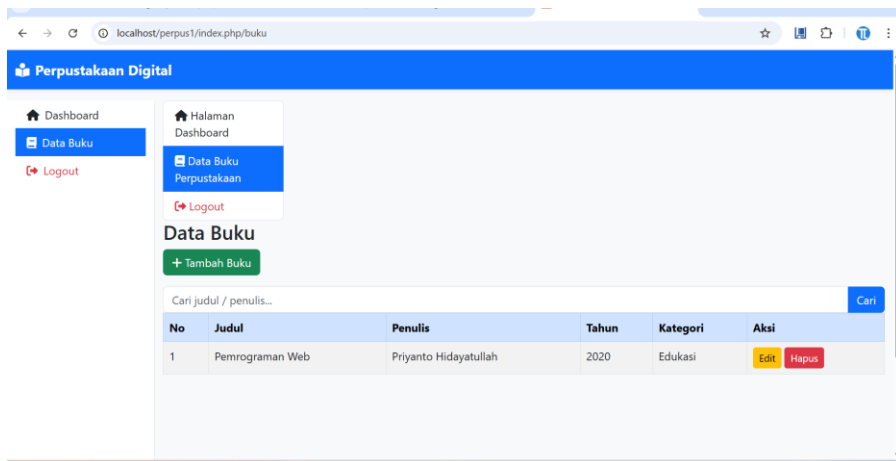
localhost/perpus1/index.php/buku

Perpustakaan Digital

Dashboard
Data Buku
Logout

Halaman Dashboard
Data Buku Perpustakaan
Logout

Data Buku

+ Tambah Buku

Cari judul / penulis...
Cari

| No | Judul | Penulis | Tahun | Kategori | Aksi |
|---|---|---|---|---|---|
| 1 | Pemrograman Web | Priyanto Hidayatullah | 2020 | Edukasi | Edit Hapus |